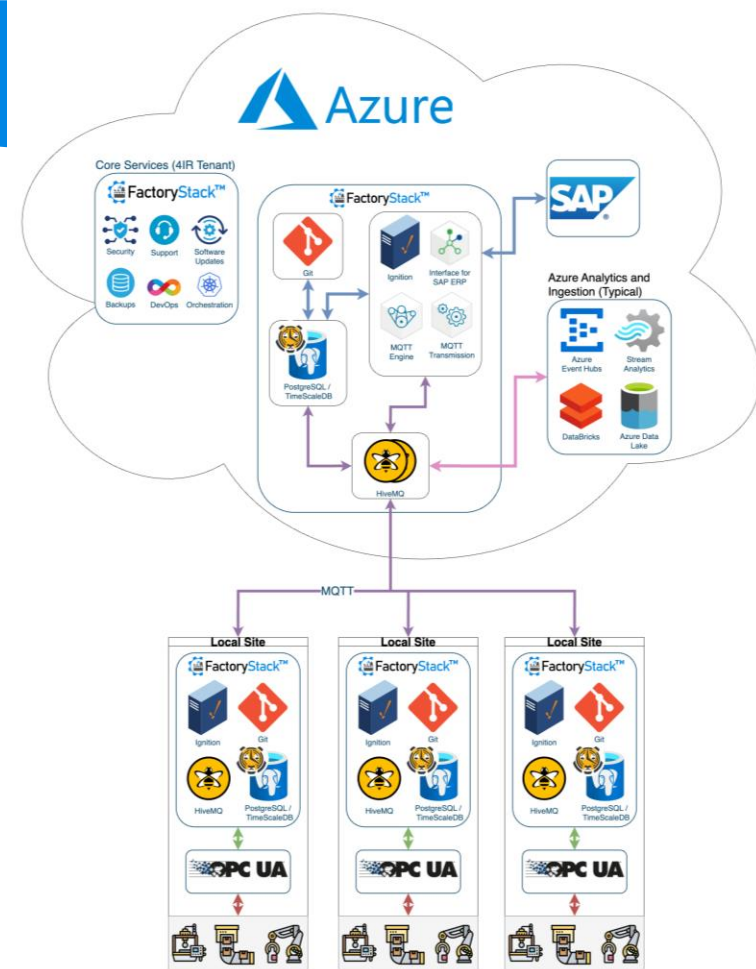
Azure

Core Services (4IR Tenant)

FactoryStack™

Security

Support

Software Updates

Backups

DevOps

Orchestration

FactoryStack™

Git

Ignition

Interface for SAP ERP

MQTT Engine

MQTT Transmission

PostgreSQL / TimeScaleDB

HiveMQ

SAP

Azure Analytics and Ingestion (Typical)

Azure Event Hubs

Stream Analytics

DataBricks

Azure Data Lake

MQTT

Local Site

FactoryStack™

Ignition

Git

HiveMQ

PostgreSQL / TimeScaleDB

OPC UA

Local Site

FactoryStack™

Ignition

Git

HiveMQ

PostgreSQL / TimeScaleDB

OPC UA

Local Site

FactoryStack™

Ignition

Git

HiveMQ

PostgreSQL / TimeScaleDB

OPC UA